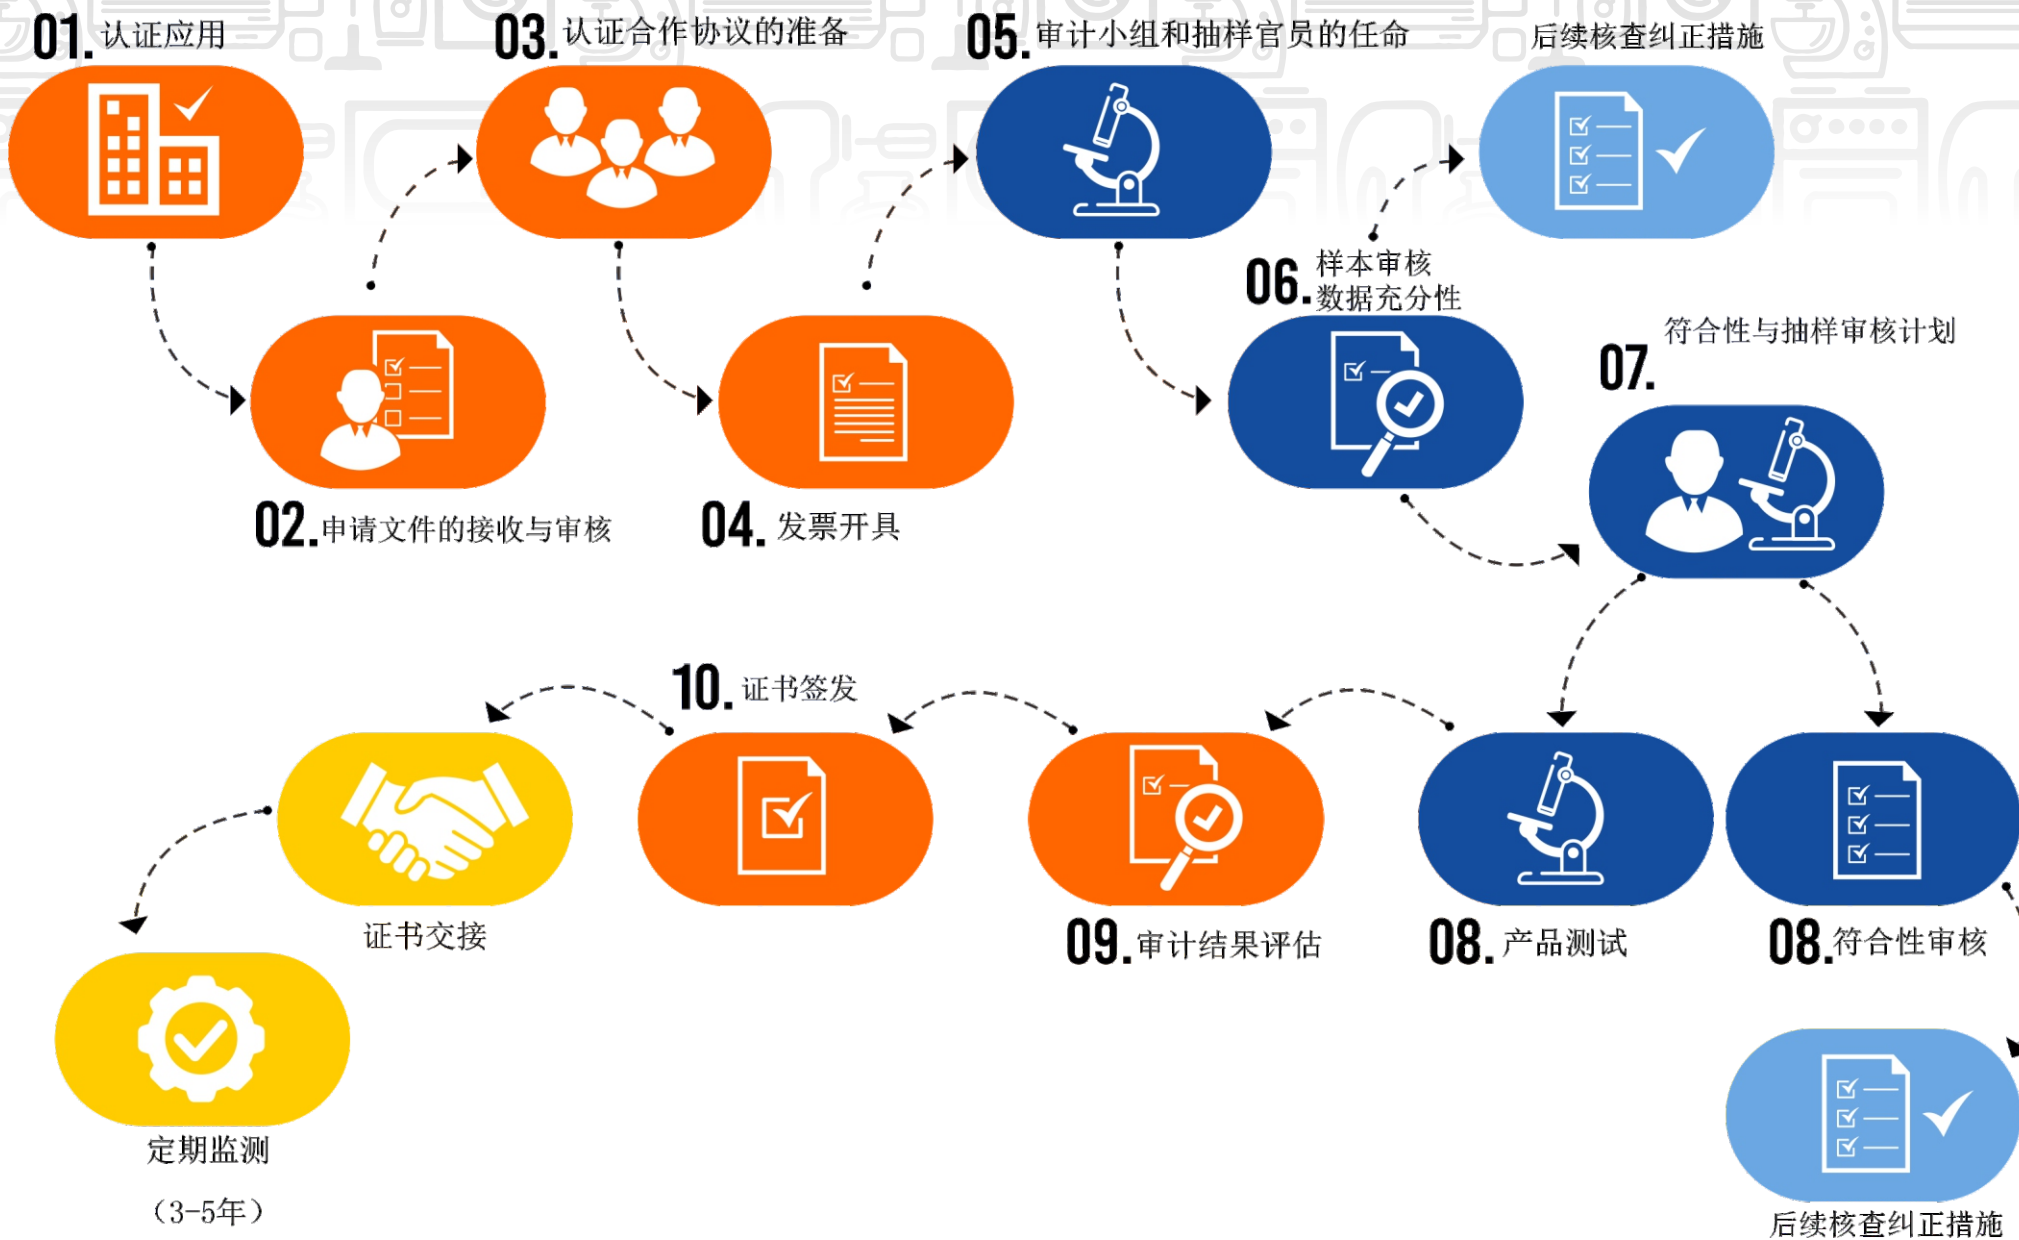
01. 认证应用

03. 认证合作协议的准备

05. 审计小组和抽样官员的任命

后续核查纠正措施

06. 样本审核 数据充分性

07. 符合性与抽样审核计划

02. 申请文件的接收与审核

04. 发票开具

10. 证书签发

证书交接

09. 审计结果评估

08. 产品测试

08. 符合性审核

定期监测

（3-5年）

后续核查纠正措施